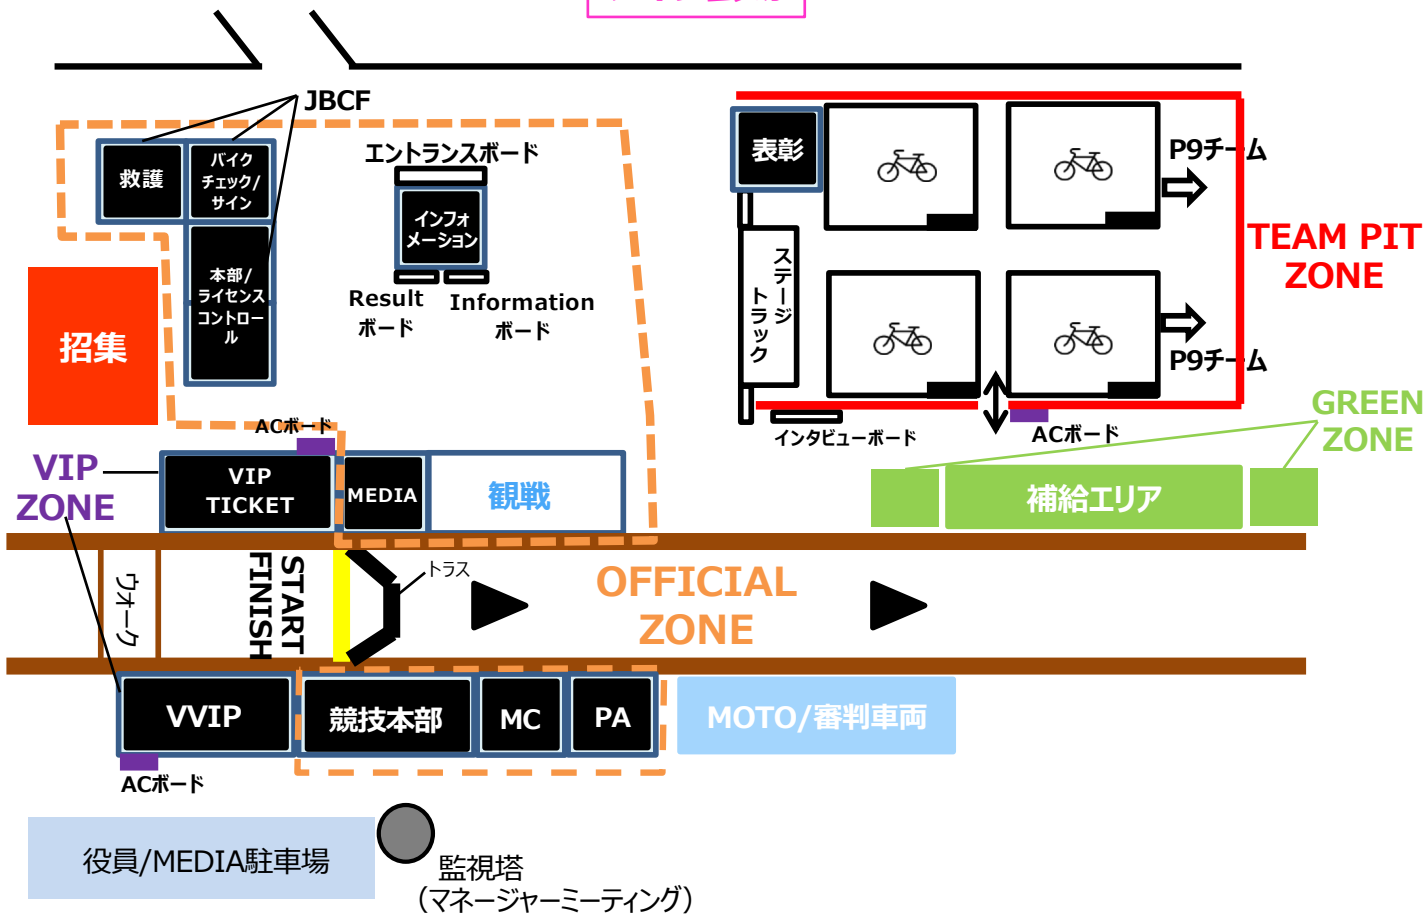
JBCF

救護

バイクチェック/サイン

本部/ライセンスコントロール

招集

エントランスボード

インフォメーション

Result ボード

Information ボード

表彰

ステージトラック

P9チーム

P9チーム

TEAM PIT ZONE

インタビューボード

ACボード

GREEN ZONE

補給エリア

ACボード

VIP ZONE

VIP TICKET

MEDIA

観戦

ウォーク

START FINISH

トラス

OFFICIAL ZONE

VVIP

競技本部

MC

PA

MOTO/審判車両

ACボード

役員/MEDIA駐車場

監視塔
（マネージャーミーティング）